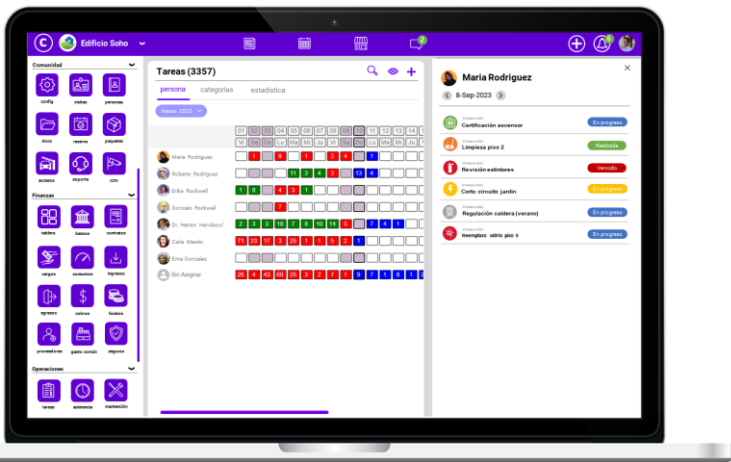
Edificio Soho

Comunidad
config
visitas
personas
docs
reserva
paquetes
accesos
soporte
cctv

Finanzas
tablero
bancos
contratos
cargos
consumos
ingresos
egresos
cobros
fondos
proveedores
gasto común
seguros

Operaciones
tareas
asistencia
mantención

Tareas (3357)
persona
categorías
estadística
Marzo 2023

| | 01 | 02 | 03 | 04 | 05 | 06 | 07 | 08 | 09 | 10 | 11 | 12 | 13 | 14 |
|---|---|---|---|---|---|---|---|---|---|---|---|---|---|---|
| | Vi | Sa | Do | Lu | Ma | Mi | Ju | Vi | Sa | Do | Lu | Ma | Mi | Ju |
| Maria Rodriguez | | 1 | | 9 | | 1 | | 2 | 4 | | 1 | | | |
| Roberto Rodriguez | | | | | | 11 | 3 | 4 | 3 | | 13 | 4 | | |
| Erika Rockwell | 1 | 8 | | 4 | 2 | 1 | | | | | | | | |
| Gonzalo Rockwell | | | | 7 | | | | | | | | | | |
| Dr. Hector Hendsoul | 2 | 3 | 3 | 10 | 7 | 8 | 10 | 14 | 5 | | 7 | 4 | 1 | |
| Carla Merelo | 71 | 23 | 17 | 3 | 28 | 1 | 1 | 5 | 2 | 1 | | | | |
| Ema Gonzalez | | | | | | | | | | | | | | |
| Sin Asignar | 26 | 4 | 43 | 60 | 25 | 3 | 2 | 7 | 1 | 9 | 7 | 1 | 8 | 1 |

Maria Rodriguez
8-Sep-2023
Certificación ascensor — En progreso
Limpieza piso 2 — Realizada
Revisión extintores — Vencida
Corte circuito jardin — En progreso
Regulación caldera (verano) — En progreso
Reemplazo vidrio piso 5 — En progreso